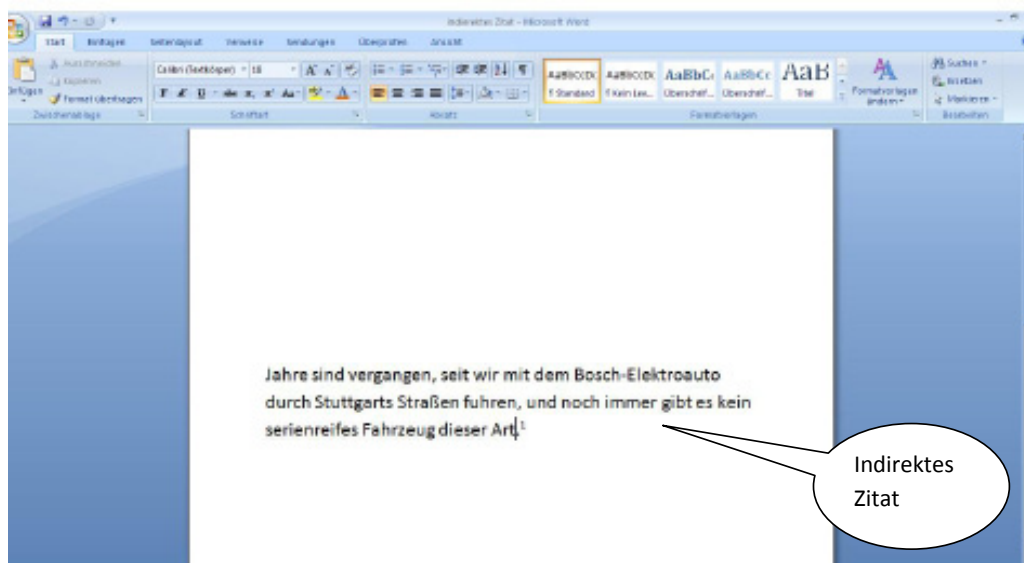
Indirektes Zitat - Microsoft Word

Start Einfügen Seitenlayout Verweise Sendungen Überprüfen Ansicht

Ausschneiden
Kopieren
Einfügen
Format übertragen
Zwischenablage

Calibri (Textkörper) 18
Schriftart

Absatz

AaBbCcDc ¶ Standard
AaBbCcDc ¶ Kein Lee...
AaBbCc Überschrif...
AaBbCc Überschrif...
AaB Titel
Formatvorlagen ändern
Formatvorlagen

Suchen
Ersetzen
Markieren
Bearbeiten

Jahre sind vergangen, seit wir mit dem Bosch-Elektroauto durch Stuttgarts Straßen fuhren, und noch immer gibt es kein serienreifes Fahrzeug dieser Art.$^1$

Indirektes Zitat